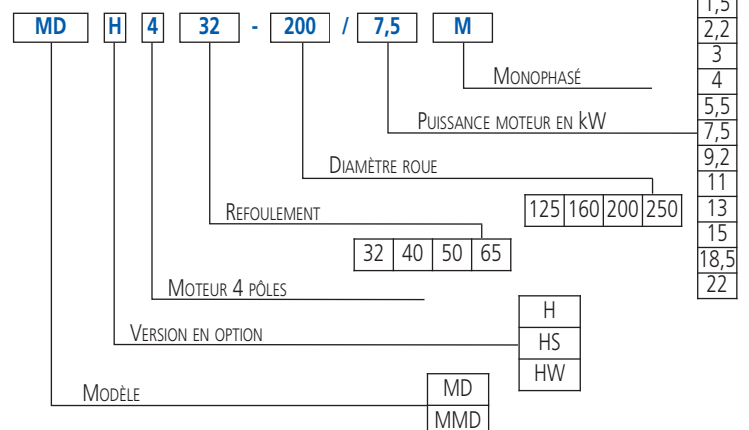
MD H 4 32 - 200 / 7,5 M

MONOPHASÉ

PUISSANCE MOTEUR EN kW

DIAMÈTRE ROUE

REFOULEMENT

MOTEUR 4 PÔLES

VERSION EN OPTION

MODÈLE

| 1,5 |
|---|
| 2,2 |
| 3 |
| 4 |
| 5,5 |
| 7,5 |
| 9,2 |
| 11 |
| 13 |
| 15 |
| 18,5 |
| 22 |

| 125 | 160 | 200 | 250 |
|---|---|---|---|

| 32 | 40 | 50 | 65 |
|---|---|---|---|

| H |
|---|
| HS |
| HW |

| MD |
|---|
| MMD |